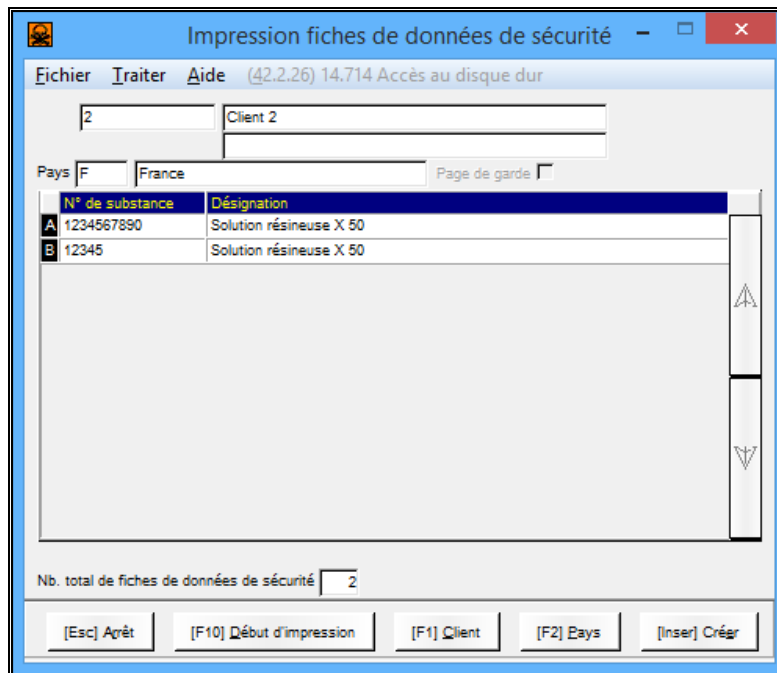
Impression fiches de données de sécurité

Fichier Traiter Aide (42.2.26) 14.714 Accès au disque dur

2 Client 2

Pays F France Page de garde

| | N° de substance | Désignation |
|---|---|---|
| A | 1234567890 | Solution résineuse X 50 |
| B | 12345 | Solution résineuse X 50 |

Nb. total de fiches de données de sécurité 2

[Esc] Arrêt [F10] Début d'impression [F1] Client [F2] Pays [Inser] Créer